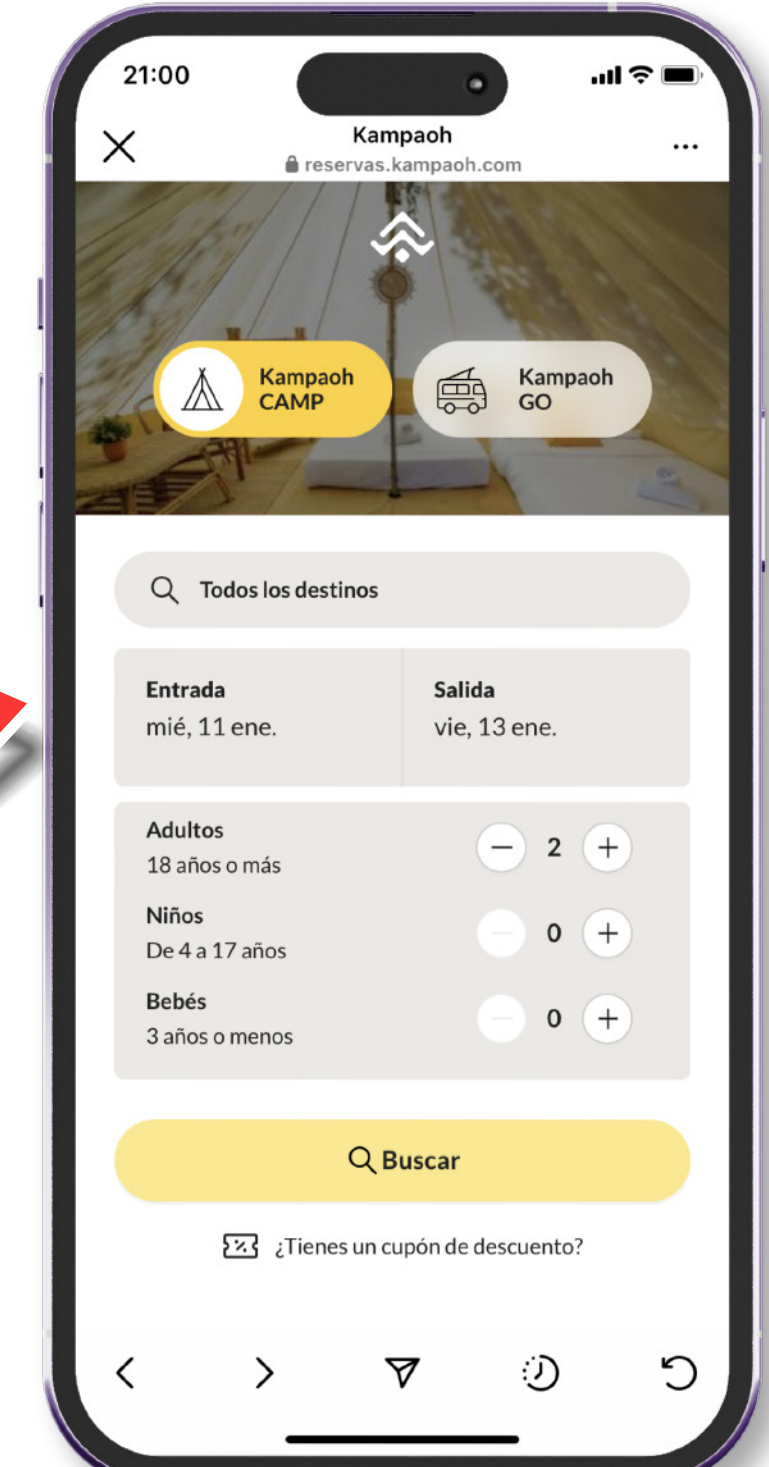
21:00

Kampaoh
reservas.kampaoh.com

Kampaoh CAMP

Kampaoh GO

Todos los destinos

| Entrada | Salida |
|---|---|
| mié, 11 ene. | vie, 13 ene. |

Adultos
18 años o más
2

Niños
De 4 a 17 años
0

Bebés
3 años o menos
0

Buscar

¿Tienes un cupón de descuento?